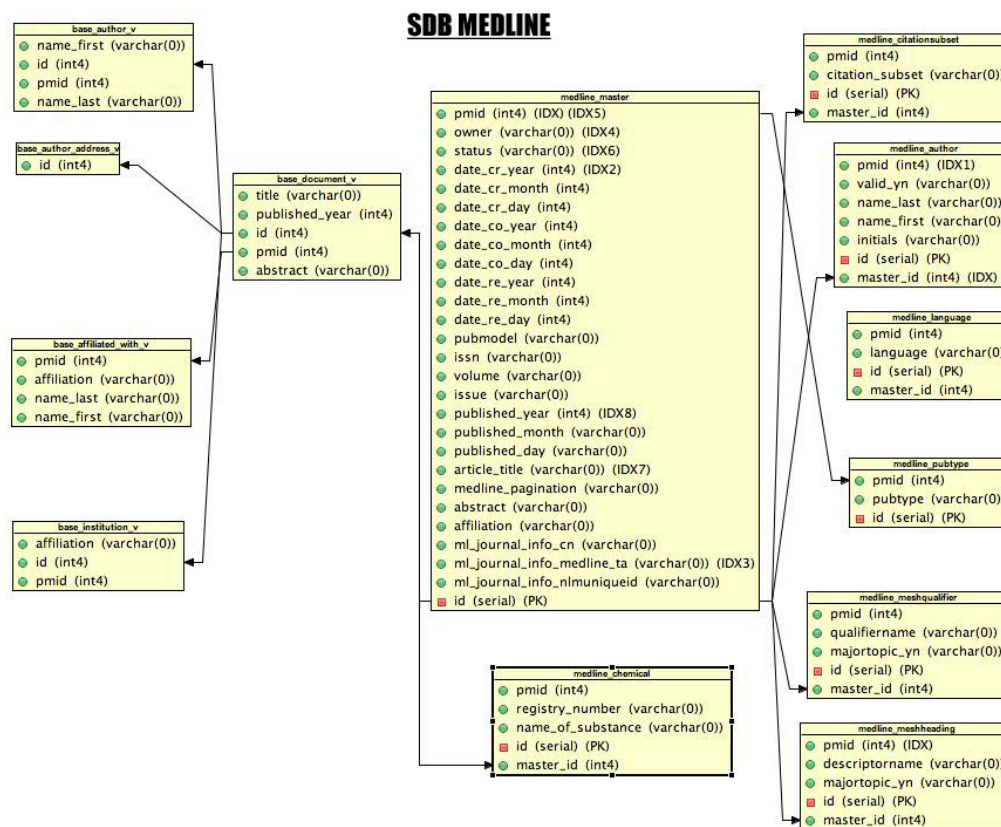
SDB MEDLINE

base_author_v
name_first (varchar(0))
id (int4)
pmid (int4)
name_last (varchar(0))

base_author_address_v
id (int4)

base_document_v
title (varchar(0))
published_year (int4)
id (int4)
pmid (int4)
abstract (varchar(0))

base_affiliated_with_v
pmid (int4)
affiliation (varchar(0))
name_last (varchar(0))
name_first (varchar(0))

base_institution_v
affiliation (varchar(0))
id (int4)
pmid (int4)

medline_master
pmid (int4) (IDX) (IDX5)
owner (varchar(0)) (IDX4)
status (varchar(0)) (IDX6)
date_cr_year (int4) (IDX2)
date_cr_month (int4)
date_cr_day (int4)
date_co_year (int4)
date_co_month (int4)
date_co_day (int4)
date_re_year (int4)
date_re_month (int4)
date_re_day (int4)
pubmodel (varchar(0))
issn (varchar(0))
volume (varchar(0))
issue (varchar(0))
published_year (int4) (IDX8)
published_month (varchar(0))
published_day (varchar(0))
article_title (varchar(0)) (IDX7)
medline_pagination (varchar(0))
abstract (varchar(0))
affiliation (varchar(0))
ml_journal_info_cn (varchar(0))
ml_journal_info_medline_ta (varchar(0)) (IDX3)
ml_journal_info_nlmuniqueid (varchar(0))
id (serial) (PK)

medline_chemical
pmid (int4)
registry_number (varchar(0))
name_of_substance (varchar(0))
id (serial) (PK)
master_id (int4)

medline_citationsubset
pmid (int4)
citation_subset (varchar(0)
id (serial) (PK)
master_id (int4)

medline_author
pmid (int4) (IDX1)
valid_yn (varchar(0))
name_last (varchar(0))
name_first (varchar(0)
initials (varchar(0))
id (serial) (PK)
master_id (int4) (IDX

medline_language
pmid (int4)
language (varchar(0)
id (serial) (PK)
master_id (int4)

medline_pubtype
pmid (int4)
pubtype (varchar(0)
id (serial) (PK)

medline_meshqualifier
pmid (int4)
qualifiername (varchar(0))
majortopic_yn (varchar(0))
id (serial) (PK)
master_id (int4)

medline_meshheading
pmid (int4) (IDX)
descriptorname (varchar(0)
majortopic_yn (varchar(0))
id (serial) (PK)
master_id (int4)